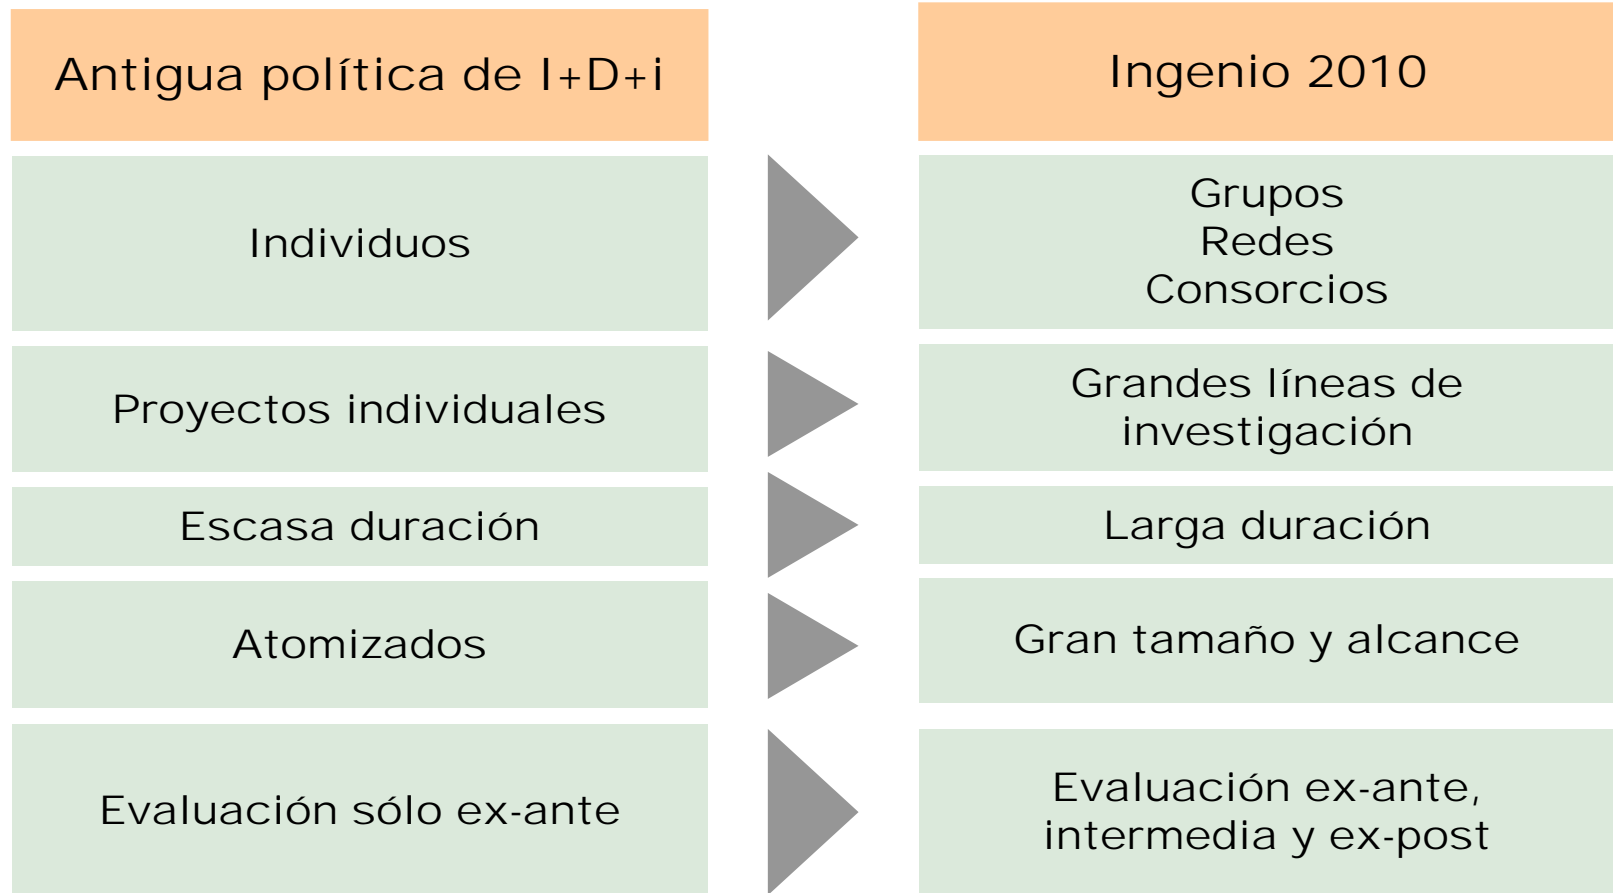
Antigua política de I+D+i

Ingenio 2010

Individuos

Grupos
Redes
Consorcios

Proyectos individuales

Grandes líneas de investigación

Escasa duración

Larga duración

Atomizados

Gran tamaño y alcance

Evaluación sólo ex-ante

Evaluación ex-ante, intermedia y ex-post